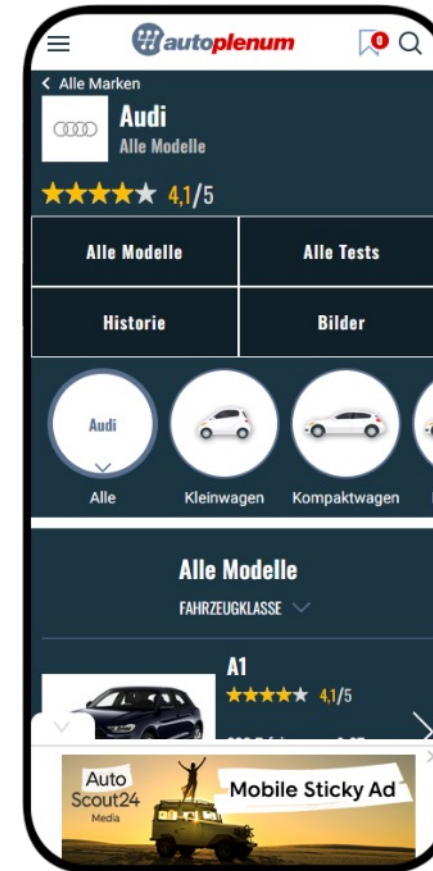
autoplenum

0

< Alle Marken

Audi
Alle Modelle

4,1/5

Alle Modelle | Alle Tests
Historie | Bilder

Audi
Alle

Kleinwagen

Kompaktwagen

Alle Modelle

FAHRZEUGKLASSE

A1

4,1/5

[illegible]

Auto Scout24 Media

Mobile Sticky Ad